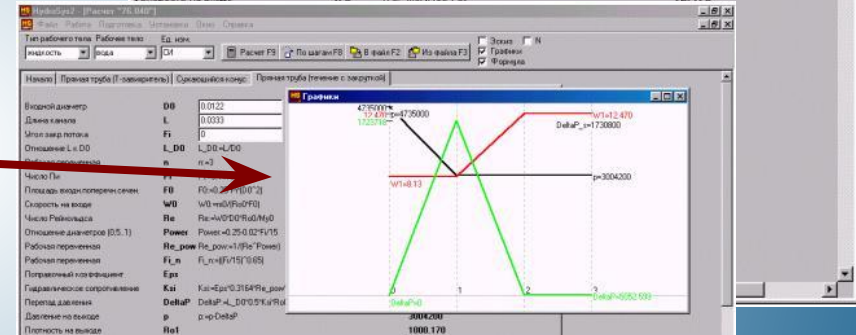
HydroSys2 - [Расчет "76.040"]

Файл Правка Подготовка Установки Окно Справка

Тип рабочего тела Рабочее тело Ед. изм.

жидкость вода СИ

Расчет F9 По шагам F8 В файл F2 Из файла F3

Эскиз N Графики Формула

Начало Прямая труба (Т-завихритель) Сужающийся конус Прямая труба (течение с закруткой)

| | | |
|---|---|---|
| Входной диаметр | D0 | 0.0122 |
| Длина канала | L | 0.0333 |
| Угол закр.потока | Fi | 0 |
| Отношение L к D0 | L_D0 | L_D0=L/D0 |
| Рабочая переменная | n | n=3 |
| Число Пи | Pi | |
| Площадь входн.попереч.сечен. | F0 | F0=0.25*Pi*(D0^2) |
| Скорость на входе | W0 | W0=m0/(Ro0*F0) |
| Число Рейнольдса | Re | Re=W0*D0*Ro0/My0 |
| Отношение диаметров (0.5..1) | Power | Power=0.25-0.02*Fi/15 |
| Рабочая переменная | Re_pow | Re_pow=1/(Re^Power) |
| Рабочая переменная | Fi_n | Fi_n=((Fi/15)^0.65) |
| Поправочный коэффициент | Eps | |
| Гидравлическое сопротивление | Ksi | Ksi=Eps*0.3164*Re_pow |
| Перепад давления | DeltaP | DeltaP=L_D0*0.5*Ksi*Ro |
| Давление на выходе | p | p=p-DeltaP |
| Плотность на выходе | Ro1 | |

3004200

1000.170

Графики

4735000

12.470

1727Re

p=4735000

W1=12.470

DeltaP_s=1730800

W1=8.13

p=3004200

0

1

2

3

DeltaP=0

DeltaP=5052.593